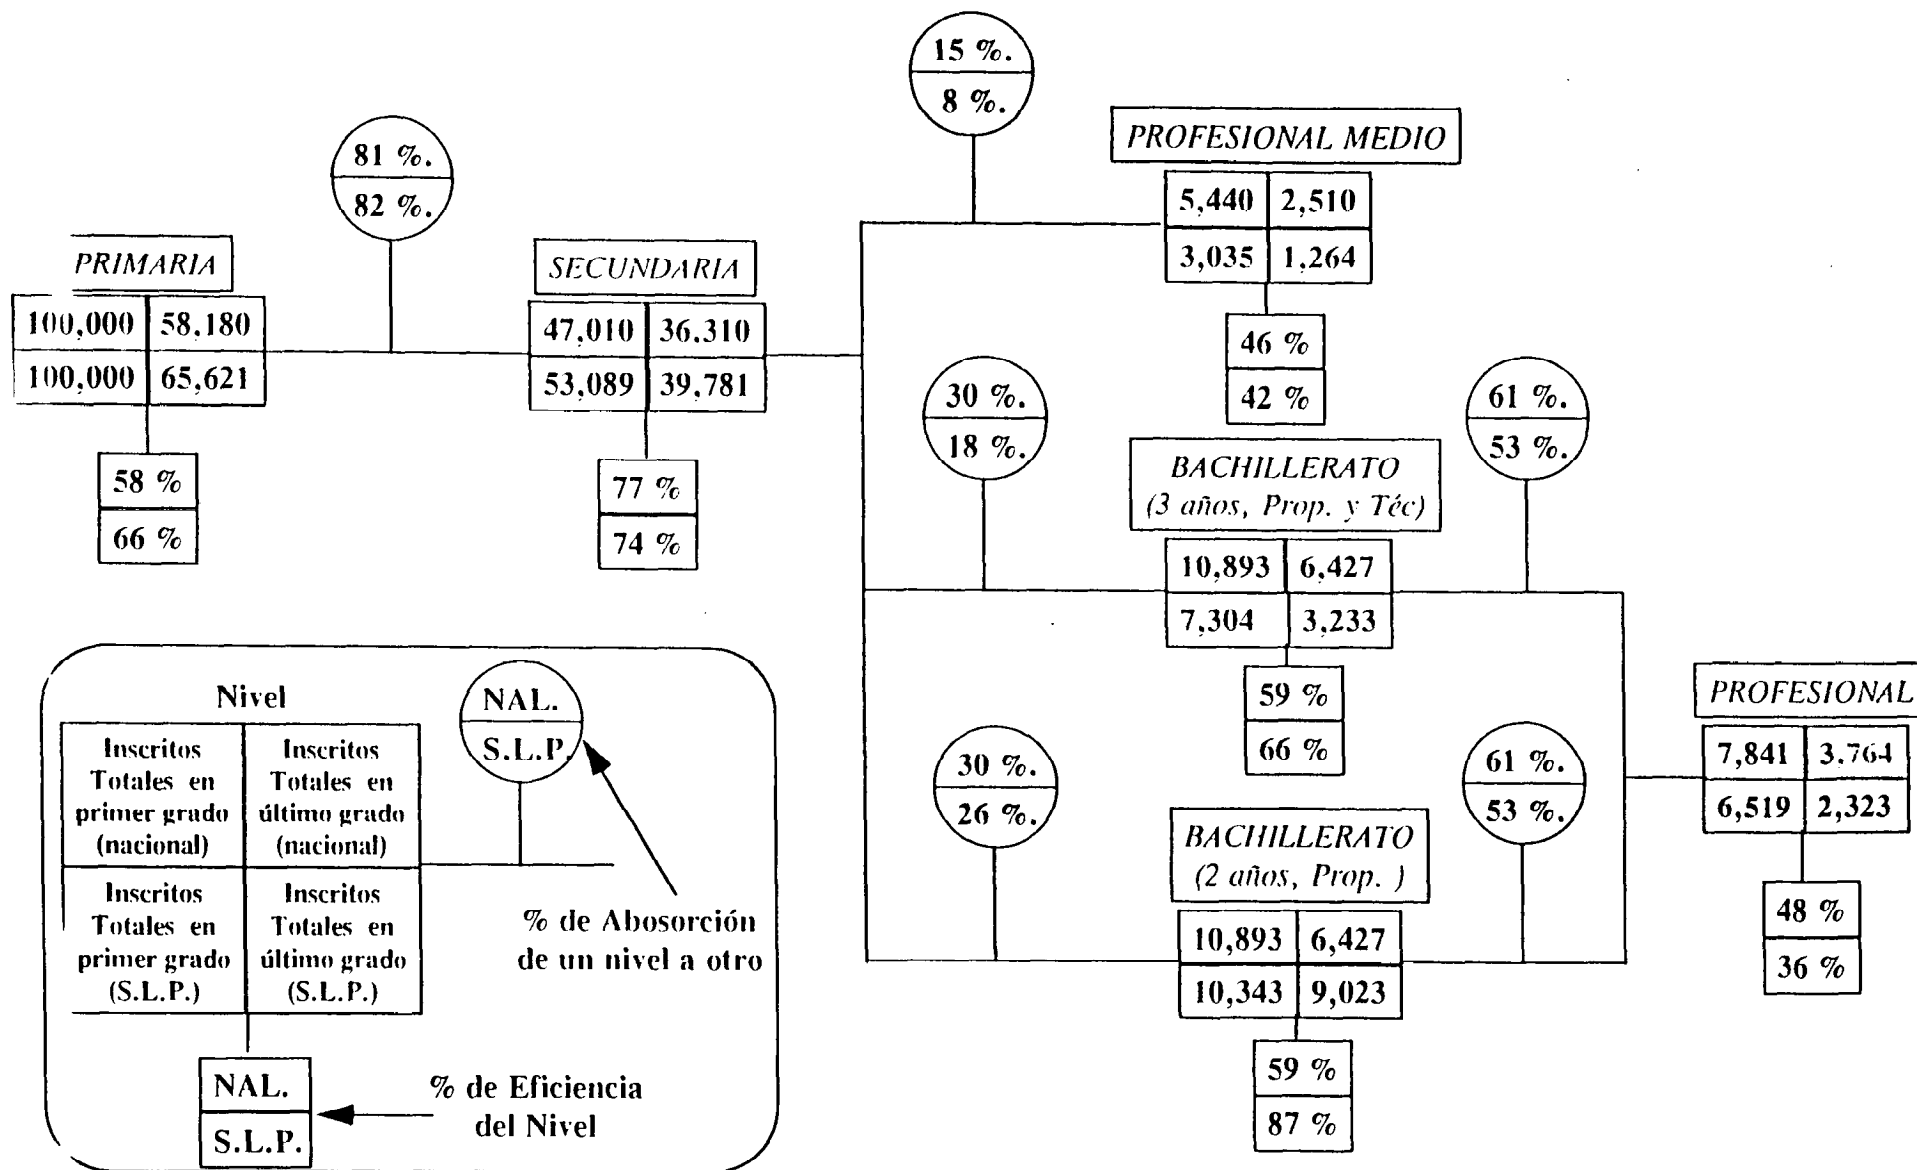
15 %.
8 %.

PROFESIONAL MEDIO
| 5,440 | 2,510 |
|---|---|
| 3,035 | 1,264 |

46 %
42 %

81 %.
82 %.

PRIMARIA
| 100,000 | 58,180 |
|---|---|
| 100,000 | 65,621 |

58 %
66 %

SECUNDARIA
| 47,010 | 36,310 |
|---|---|
| 53,089 | 39,781 |

77 %
74 %

30 %.
18 %.

BACHILLERATO
(3 años, Prop. y Téc)
| 10,893 | 6,427 |
|---|---|
| 7,304 | 3,233 |

59 %
66 %

61 %.
53 %.

PROFESIONAL
| 7,841 | 3,764 |
|---|---|
| 6,519 | 2,323 |

48 %
36 %

30 %.
26 %.

BACHILLERATO
(2 años, Prop. )
| 10,893 | 6,427 |
|---|---|
| 10,343 | 9,023 |

59 %
87 %

61 %.
53 %.

Nivel
| Inscritos Totales en primer grado (nacional) | Inscritos Totales en último grado (nacional) |
|---|---|
| Inscritos Totales en primer grado (S.L.P.) | Inscritos Totales en último grado (S.L.P.) |

NAL.
S.L.P.
% de Abosorción de un nivel a otro

NAL.
S.L.P.
% de Eficiencia del Nivel